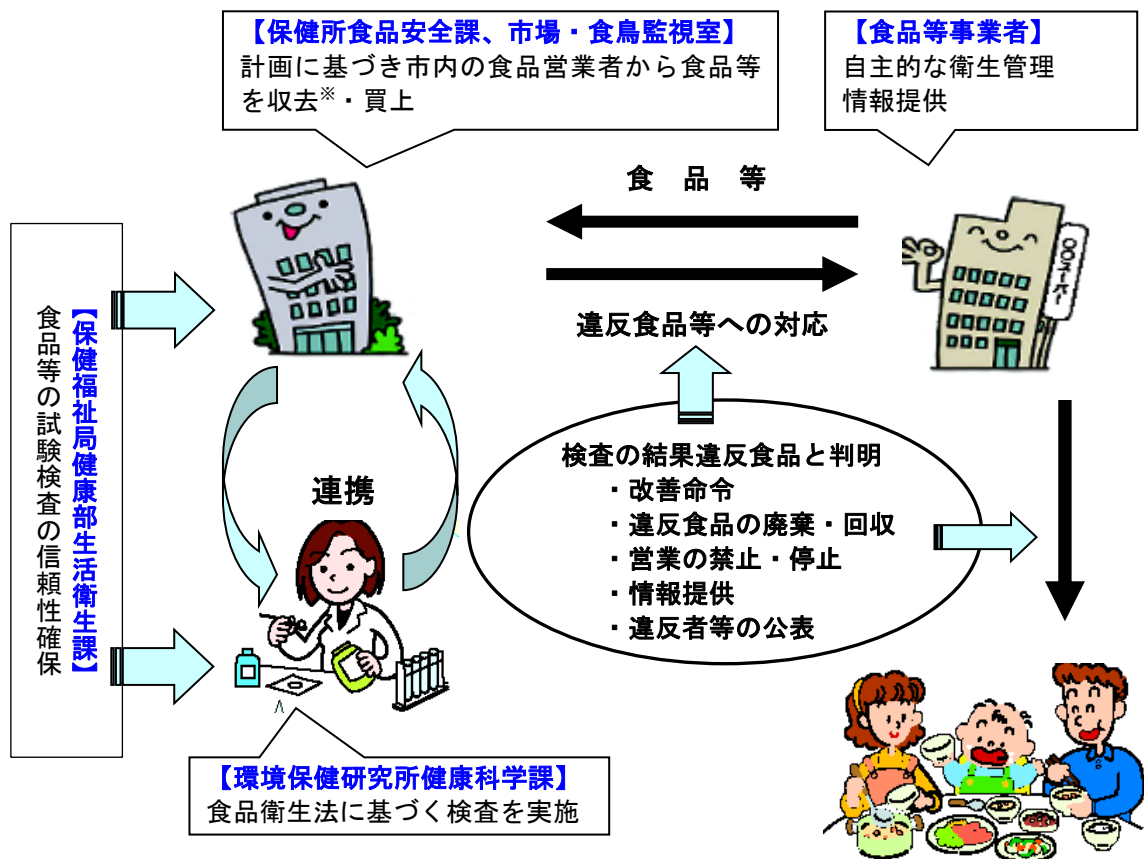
【保健所食品安全課、市場・食鳥監視室】
計画に基づき市内の食品営業者から食品等を収去※・買上

【食品等事業者】
自主的な衛生管理
情報提供

食品等

違反食品等への対応

【保健福祉局健康部生活衛生課】
食品等の試験検査の信頼性確保

連携

検査の結果違反食品と判明
・改善命令
・違反食品の廃棄・回収
・営業の禁止・停止
・情報提供
・違反者等の公表

○○スーパー

【環境保健研究所健康科学課】
食品衛生法に基づく検査を実施